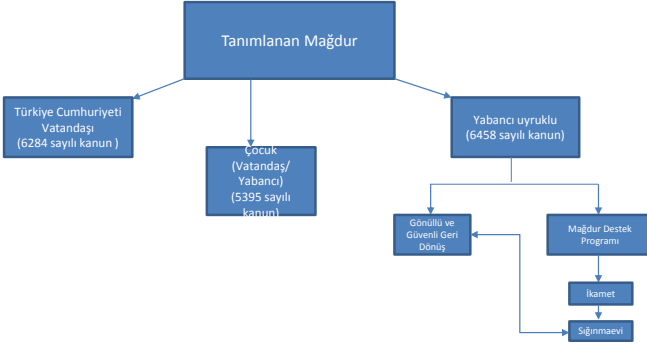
Tanımlanan Mağdur

Türkiye Cumhuriyeti Vatandaşı (6284 sayılı kanun )

Çocuk (Vatandaş/ Yabancı) (5395 sayılı kanun)

Yabancı uyruklu (6458 sayılı kanun)

Gönüllü ve Güvenli Geri Dönüş

Mağdur Destek Programı

İkamet

Sığınmaevi